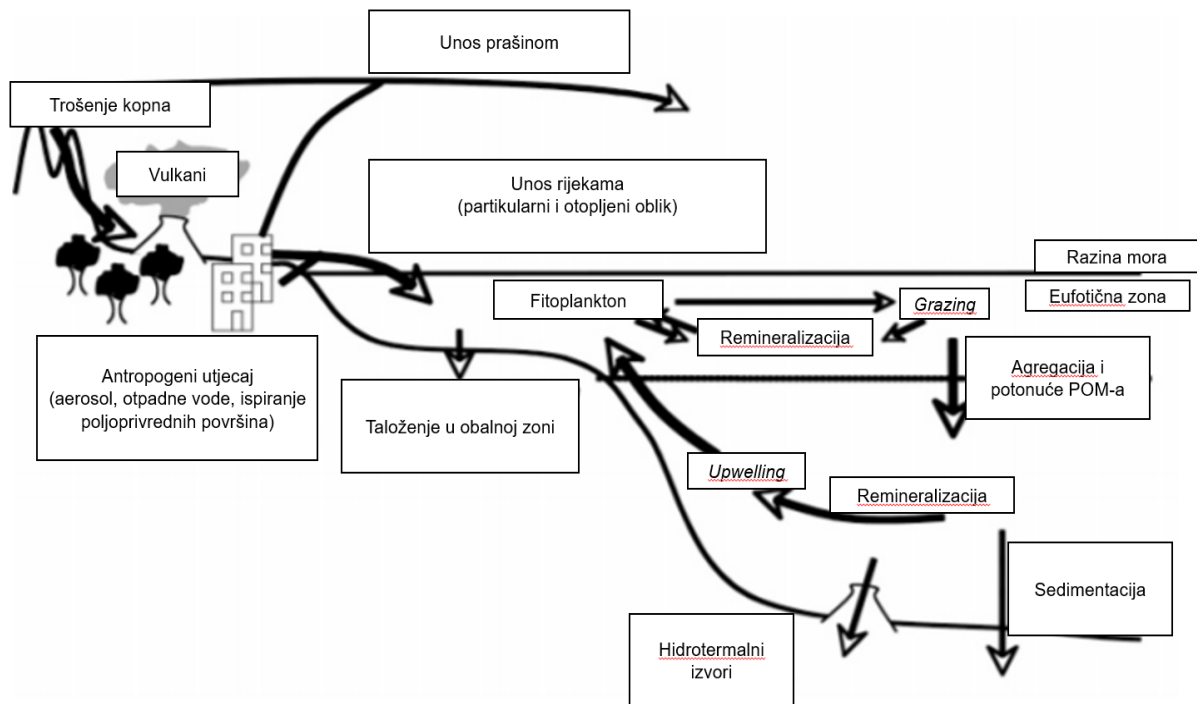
Unos prašinom

Trošenje kopna

Vulkani

Unos rijekama
(partikularni i otopljeni oblik)

Razina mora

Fitoplankton

Grazing

Eufotična zona

Remineralizacija

Agregacija i potonuće POM-a

Antropogeni utjecaj
(aerosol, otpadne vode, ispiranje poljoprivrednih površina)

Taloženje u obalnoj zoni

Upwelling

Remineralizacija

Sedimentacija

Hidrotermalni izvori